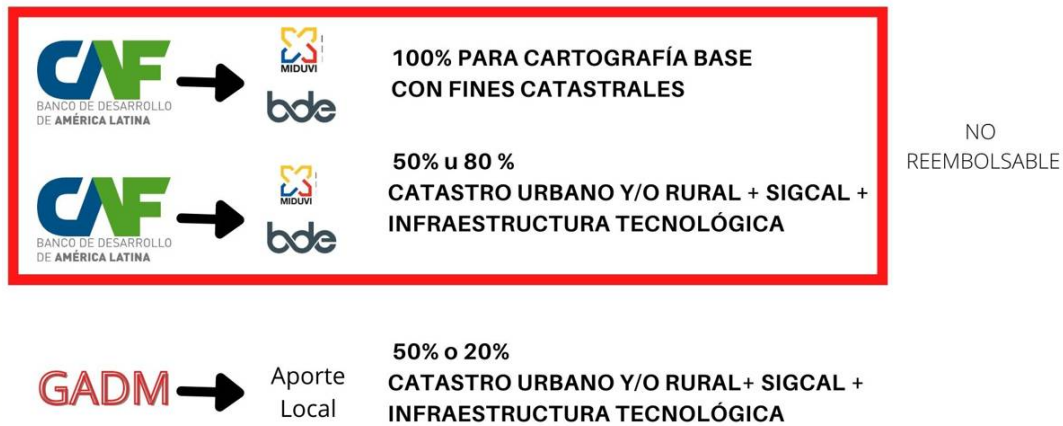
CAF
BANCO DE DESARROLLO DE AMÉRICA LATINA

MIDUVI
bde

100% PARA CARTOGRAFÍA BASE CON FINES CATASTRALES

CAF
BANCO DE DESARROLLO DE AMÉRICA LATINA

MIDUVI
bde

50% u 80 %
CATASTRO URBANO Y/O RURAL + SIGCAL + INFRAESTRUCTURA TECNOLÓGICA

NO REEMBOLSABLE

GADM

Aporte Local

50% o 20%
CATASTRO URBANO Y/O RURAL+ SIGCAL + INFRAESTRUCTURA TECNOLÓGICA